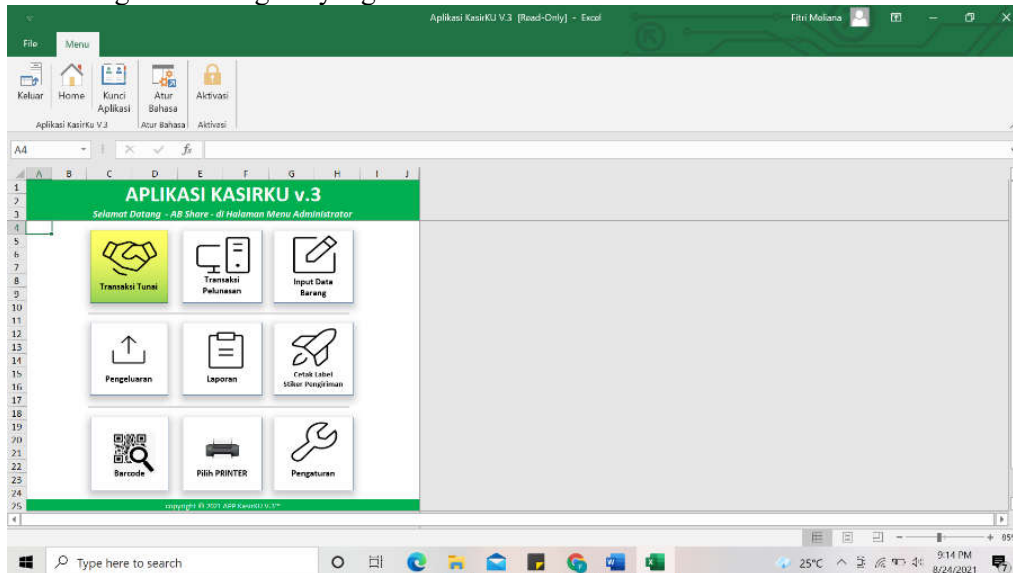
Aplikasi KasirKU V.3 [Read-Only] - Excel

Fitri Meliana

File Menu

Keluar Home Kunci Aplikasi Atur Bahasa Aktivasi

Aplikasi KasirKu V.3 Atur Bahasa Aktivasi

A4

$f_x$

A B C D E F G H I J

1
2
3
4
5
6
7
8
9
10
11
12
13
14
15
16
17
18
19
20
21
22
23
24
25

APLIKASI KASIRKU v.3

Selamat Datang - AB Share - di Halaman Menu Administrator

Transaksi Tunai

Transaksi Pelunasan

Input Data Barang

Pengeluaran

Laporan

Cetak Label Stiker Pengiriman

Barcode

Pilih PRINTER

Pengaturan

copyright © 2021 APP KasirKU V.3™

Type here to search

25°C

9:14 PM
8/24/2021